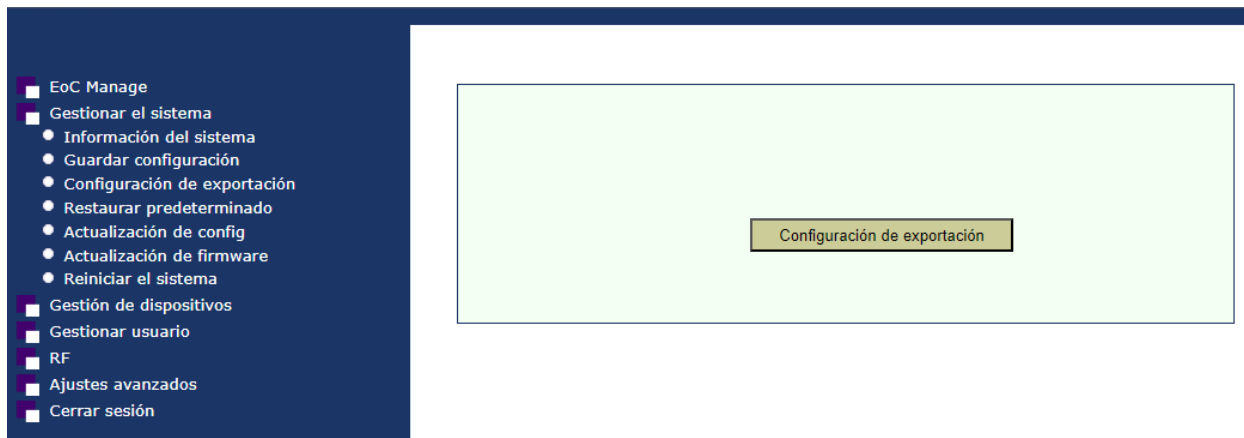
EoC Manage
Gestionar el sistema
- Información del sistema
- Guardar configuración
- Configuración de exportación
- Restaurar predeterminado
- Actualización de config
- Actualización de firmware
- Reiniciar el sistema
Gestión de dispositivos
Gestionar usuario
RF
Ajustes avanzados
Cerrar sesión

Configuración de exportación